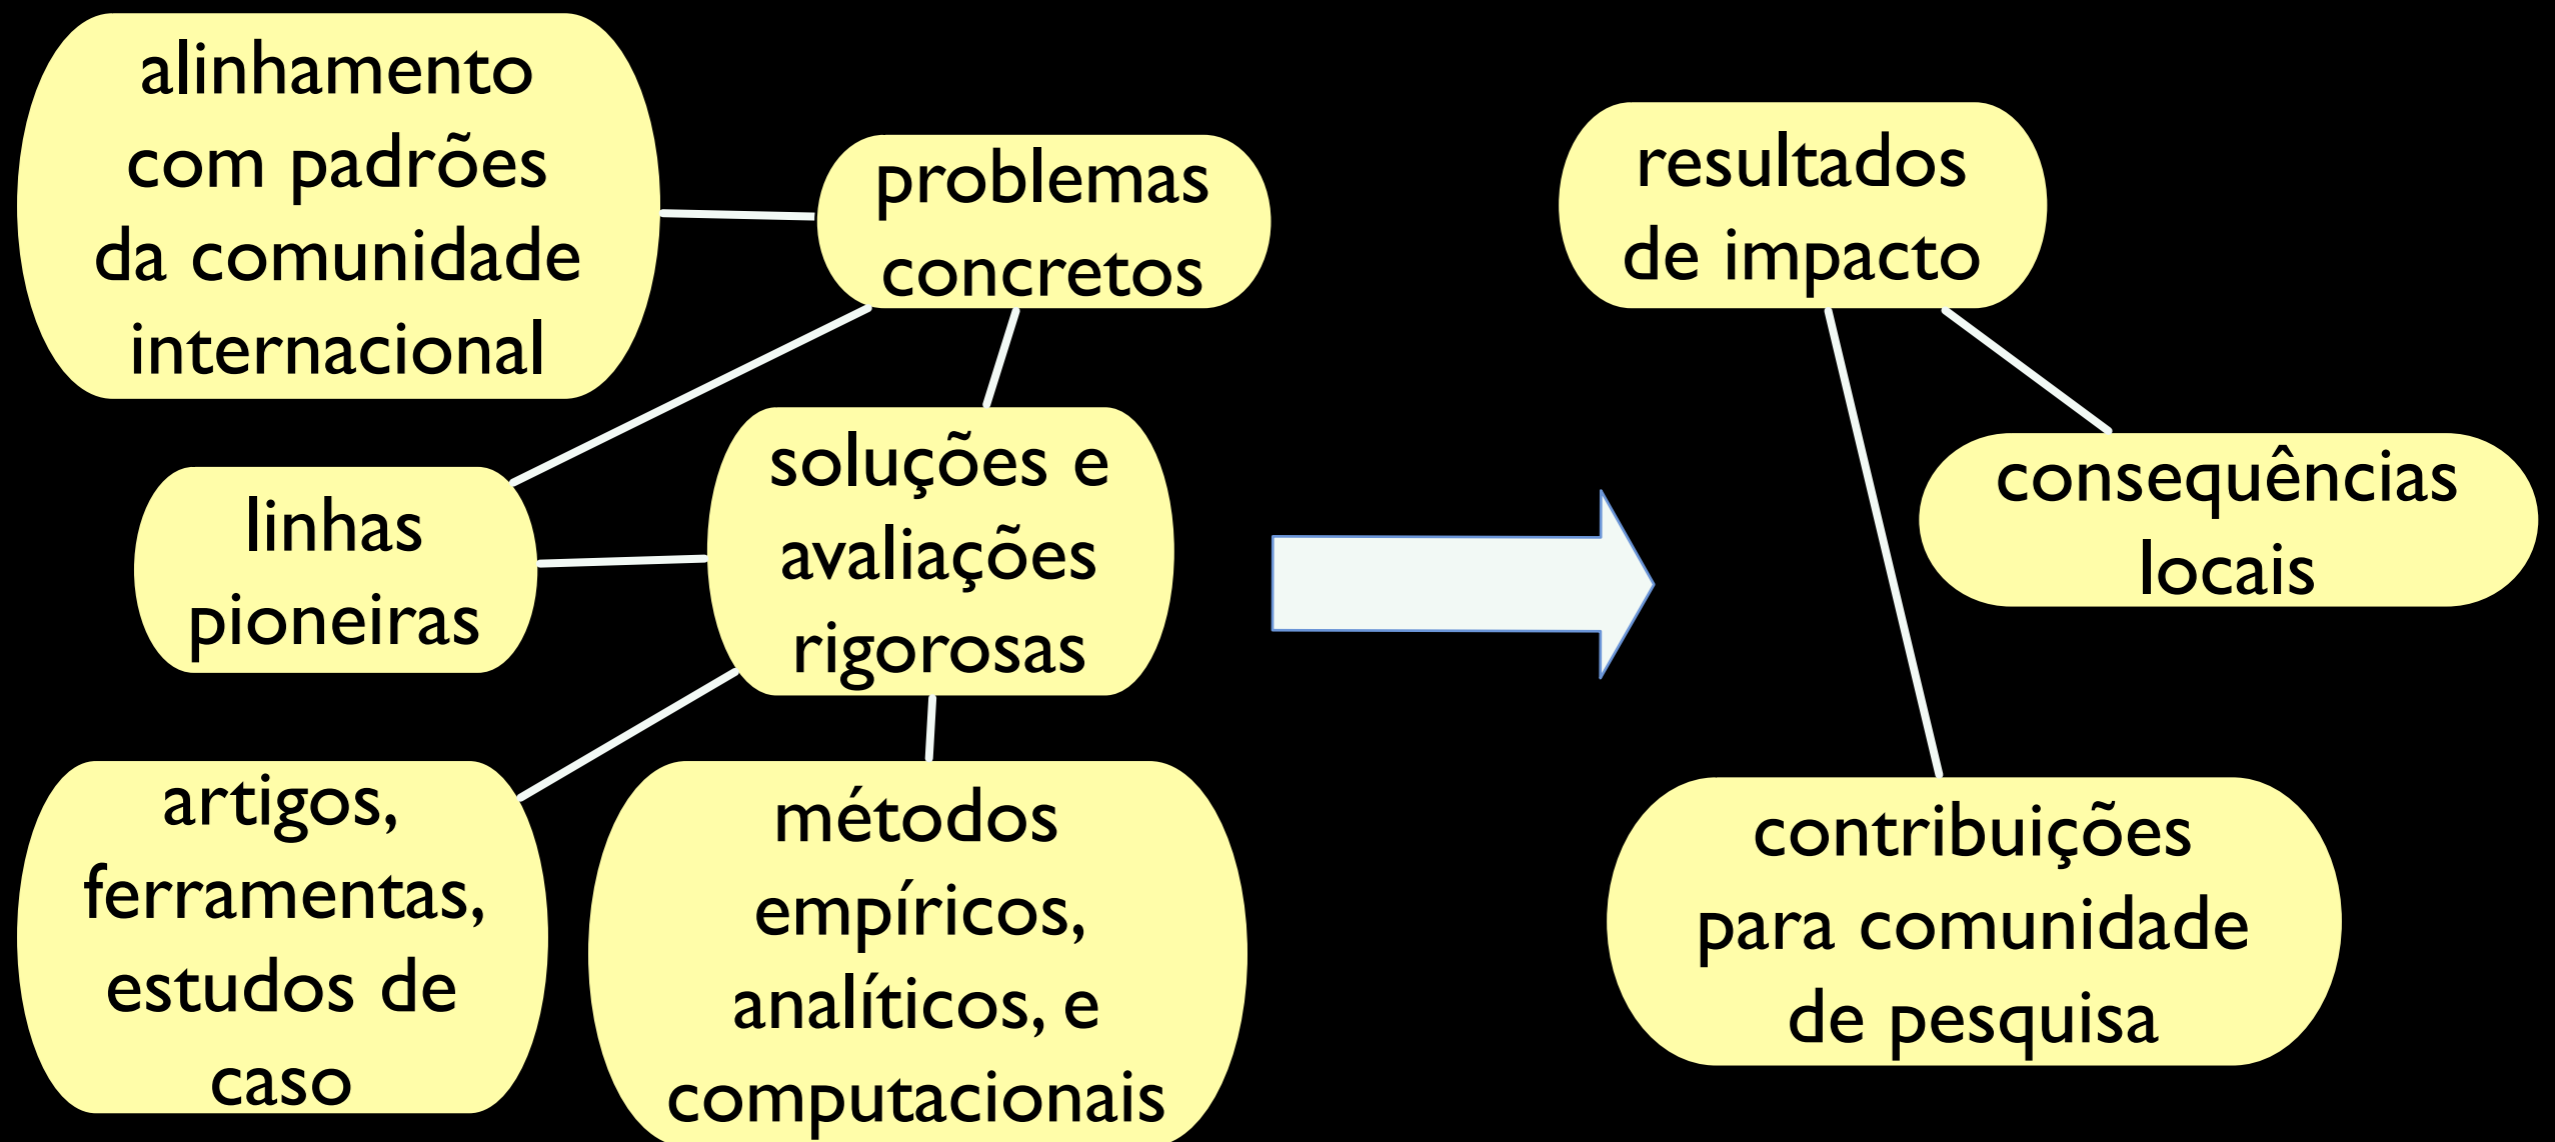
alinhamento com padrões da comunidade internacional

problemas concretos

linhas pioneiras

soluções e avaliações rigorosas

artigos, ferramentas, estudos de caso

métodos empíricos, analíticos, e computacionais

resultados de impacto

consequências locais

contribuições para comunidade de pesquisa